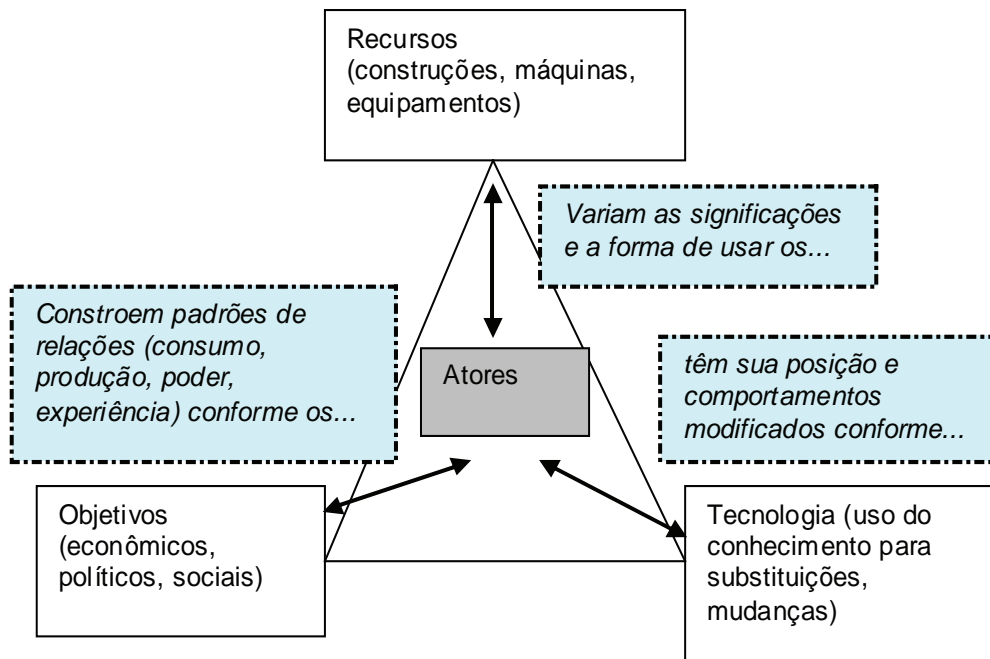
Recursos (construções, máquinas, equipamentos)

Variam as significações e a forma de usar os...

Constroem padrões de relações (consumo, produção, poder, experiência) conforme os...

Atores

têm sua posição e comportamentos modificados conforme...

Objetivos (econômicos, políticos, sociais)

Tecnologia (uso do conhecimento para substituições, mudanças)